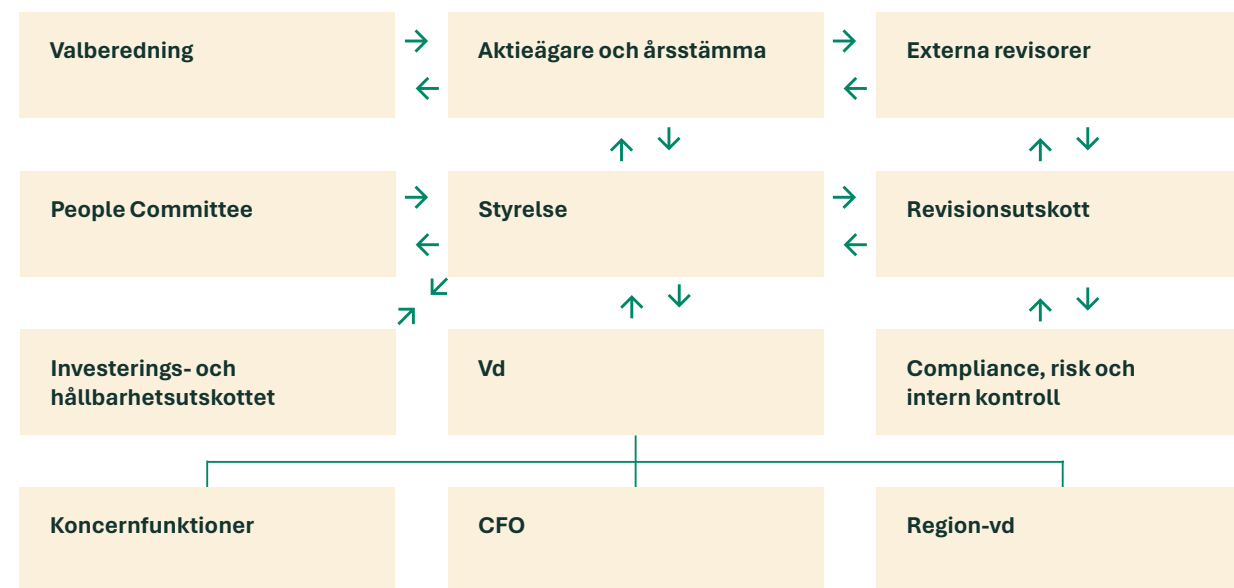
Valberedning

Aktieägare och årsstämma

Externa revisorer

People Committee

Styrelse

Revisionsutskott

Investerings- och hållbarhetsutskottet

Vd

Compliance, risk och intern kontroll

Koncernfunktioner

CFO

Region-vd